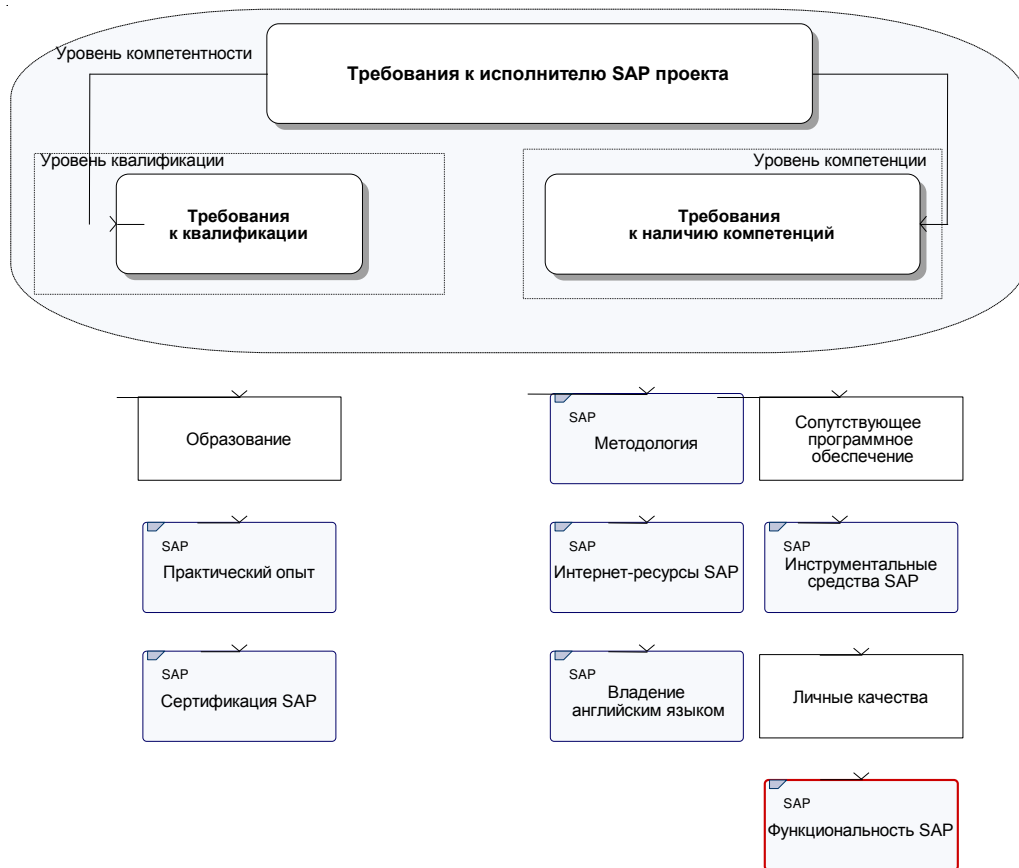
Уровень компетентности

Требования к исполнителю SAP проекта

Уровень квалификации

Требования к квалификации

Уровень компетенции

Требования к наличию компетенций

Образование

SAP
Методология

Сопутствующее программное обеспечение

SAP
Практический опыт

SAP
Интернет-ресурсы SAP

SAP
Инструментальные средства SAP

SAP
Сертификация SAP

SAP
Владение английским языком

Личные качества

SAP
Функциональность SAP